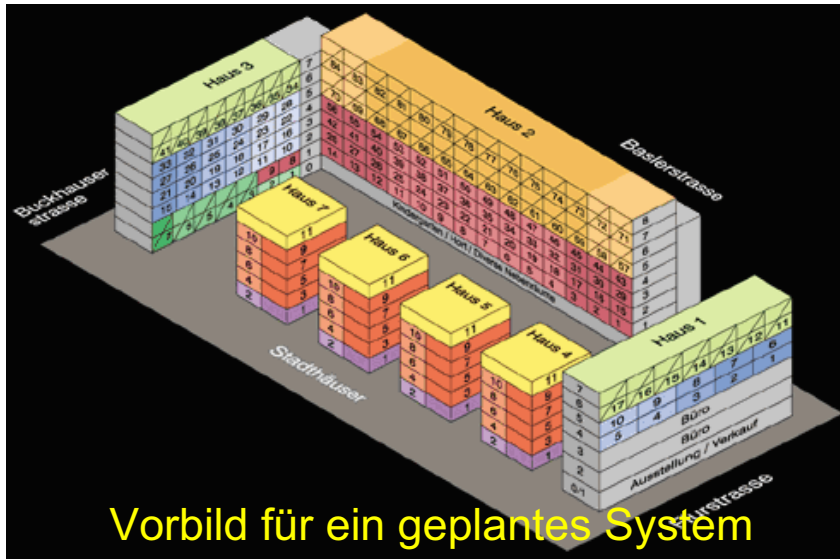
Haus 3

Haus 2

Baslerstrasse

Buckhauser strasse

Haus 7

Haus 6

Haus 5

Haus 4

Haus 1

Stadthäuser

Kindergarten / Hort / Diverse Nebenräume

Büro

Büro

Ausstellung / Verkauf

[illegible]strasse

Vorbild für ein geplantes System